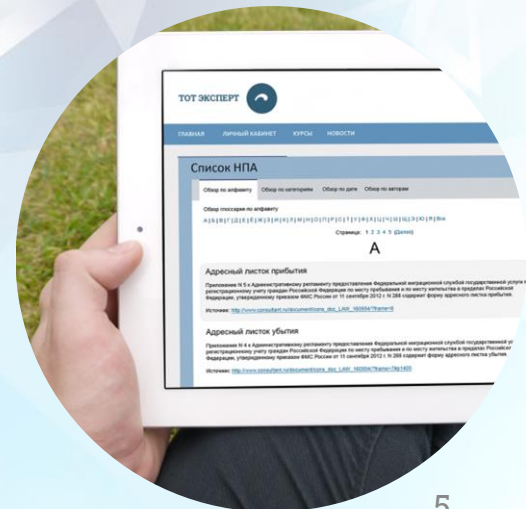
ТОТ ЭКСПЕРТ

ГЛАВНАЯ ЛИЧНЫЙ КАБИНЕТ КУРСЫ НОВОСТИ

Список НПА

Обзор по алфавиту | Обзор по категориям | Обзор по дате | Обзор по авторам

Обзор глоссария по алфавиту

А | Б | В | Г | Д | Е | Ж | З | И | К | Л | М | Н | О | П | Р | С | Т | У | Ф | Х | Ц | Ч | Ш | Э | Ю | Я | Все

Страница: 1 2 3 4 5 (Далее)

А

Адресный листок прибытия

Приложение N 5 к Административному регламенту предоставления Федеральной миграционной службой государственной услуги по регистрационному учету граждан Российской Федерации по месту пребывания и по месту жительства в пределах Российской Федерации, утвержденному приказом ФМС России от 11 сентября 2012 г. N 288 содержит форму адресного листка прибытия.

Источник: http://www.consultant.ru/document/cons_doc_LAW_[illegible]

Адресный листок убытия

Приложение N 4 к Административному регламенту предоставления Федеральной миграционной службой государственной ус регистрационному учету граждан Российской Федерации по месту пребывания и по месту жительства в пределах Российской Федерации, утвержденному приказом ФМС России от 11 сентября 2012 г. N 288 содержит форму адресного листка убытия.

Источник: http://www.consultant.ru/document/cons_doc_LAW_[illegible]

5